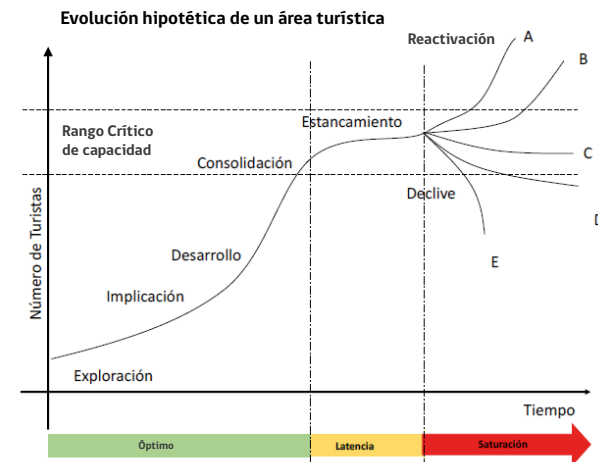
Evolución hipotética de un área turística

Reactivación

A

B

C

D

E

Rango Crítico de capacidad

Estancamiento

Consolidación

Declive

Desarrollo

Implicación

Exploración

Número de Turistas

Tiempo

Óptimo

Latencia

Saturación